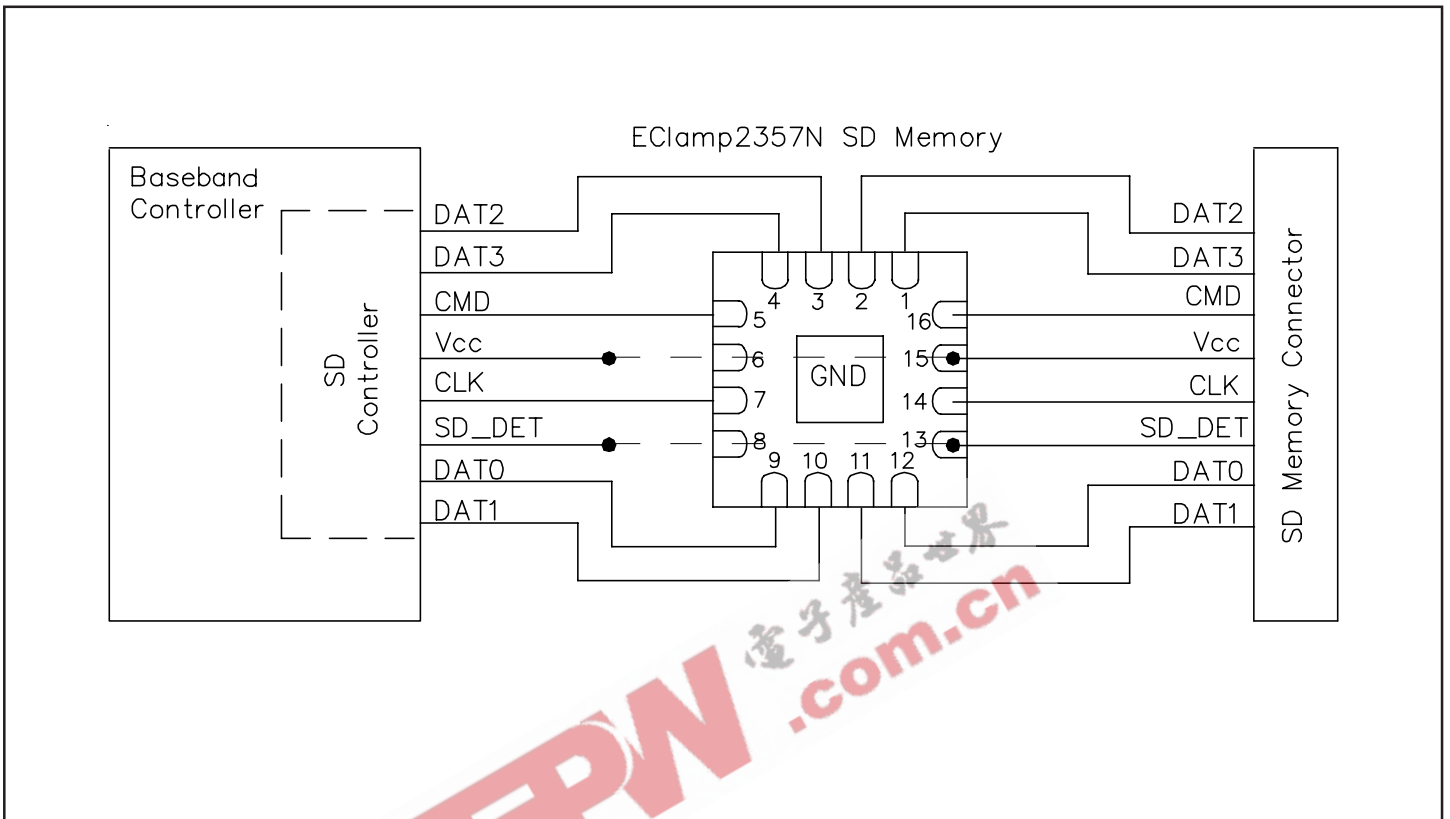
EClamp2357N SD Memory

Baseband Controller

SD Controller

DAT2
DAT3
CMD
Vcc
CLK
SD_DET
DAT0
DAT1

4 3 2 1
5
6
7
8
16
15
14
13
9 10 11 12

GND

DAT2
DAT3
CMD
Vcc
CLK
SD_DET
DAT0
DAT1

SD Memory Connector

電子產品世界
EPW .com.cn